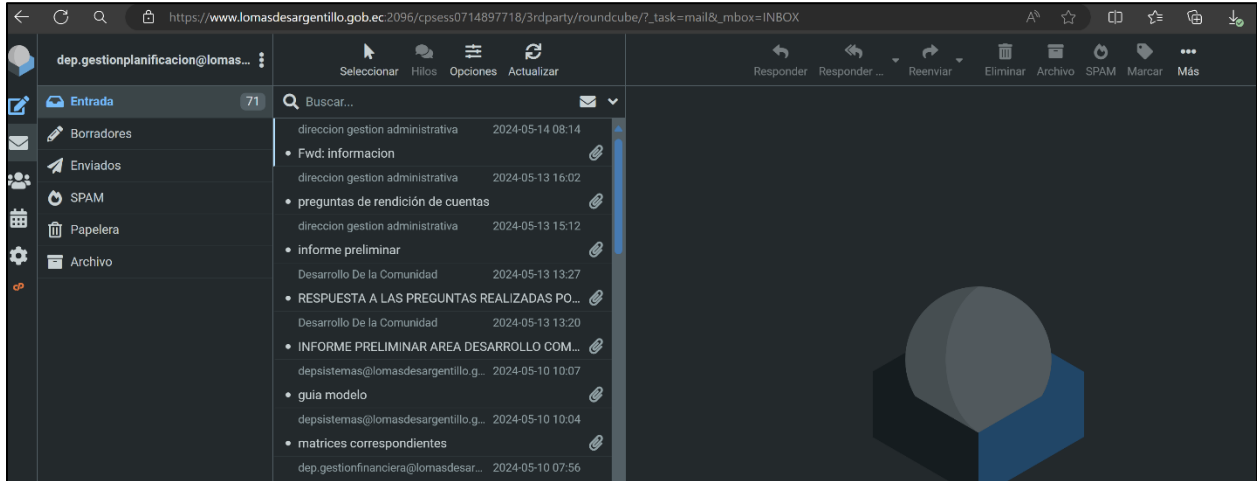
https://www.lomasdesargentillo.gob.ec:2096/cpsess0714897718/3rdparty/roundcube/?_task=mail&_mbox=INBOX

dep.gestionplanificacion@lomas...

Seleccionar Hilos Opciones Actualizar

Responder Responder ... Reenviar Eliminar Archivo SPAM Marcar Más

Entrada 71
Borradores
Enviados
SPAM
Papelera
Archivo

Buscar...

direccion gestion administrativa 2024-05-14 08:14
• Fwd: informacion

direccion gestion administrativa 2024-05-13 16:02
• preguntas de rendición de cuentas

direccion gestion administrativa 2024-05-13 15:12
• informe preliminar

Desarrollo De la Comunidad 2024-05-13 13:27
• RESPUESTA A LAS PREGUNTAS REALIZADAS PO...

Desarrollo De la Comunidad 2024-05-13 13:20
• INFORME PRELIMINAR AREA DESARROLLO COM...

depsistemas@lomasdesargentillo.g... 2024-05-10 10:07
• guia modelo

depsistemas@lomasdesargentillo.g... 2024-05-10 10:04
• matrices correspondientes

dep.gestionfinanciera@lomasdesar... 2024-05-10 07:56